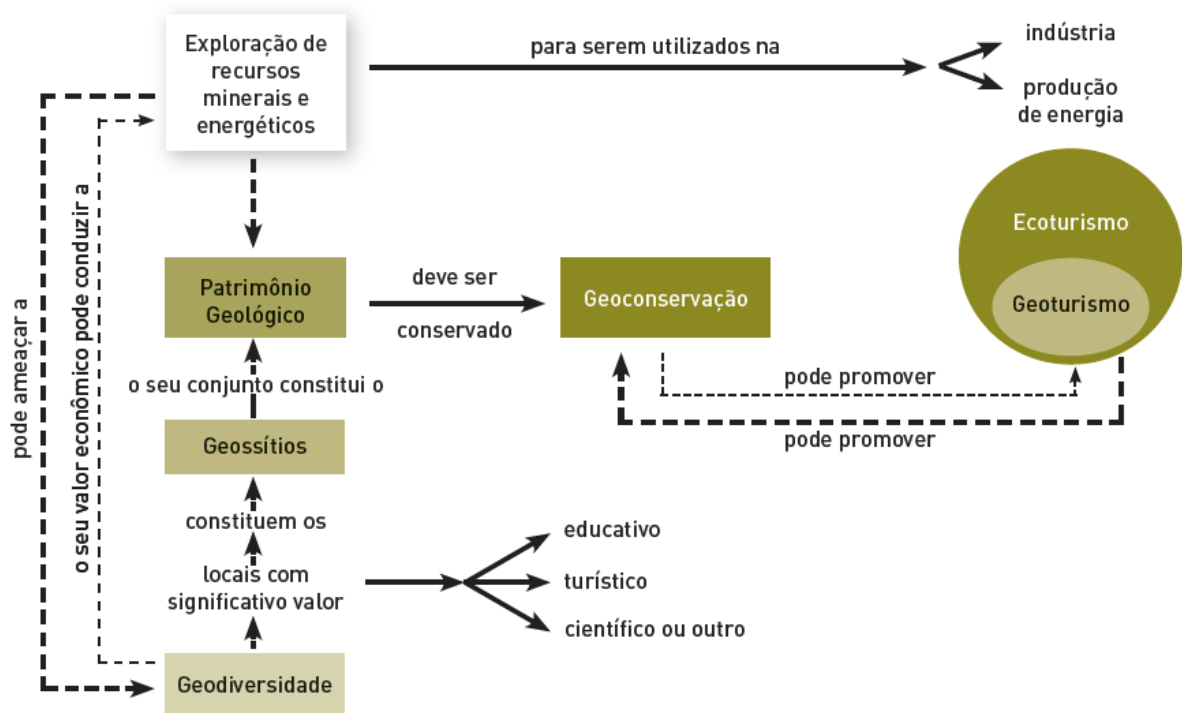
Exploração de recursos minerais e energéticos

para serem utilizados na

indústria

produção de energia

pode ameaçar a

o seu valor econômico pode conduzir a

Patrimônio Geológico

deve ser

conservado

Geoconservação

Ecoturismo

Geoturismo

pode promover

pode promover

o seu conjunto constitui o

Geossítios

constituem os

locais com significativo valor

educativo

turístico

científico ou outro

Geodiversidade